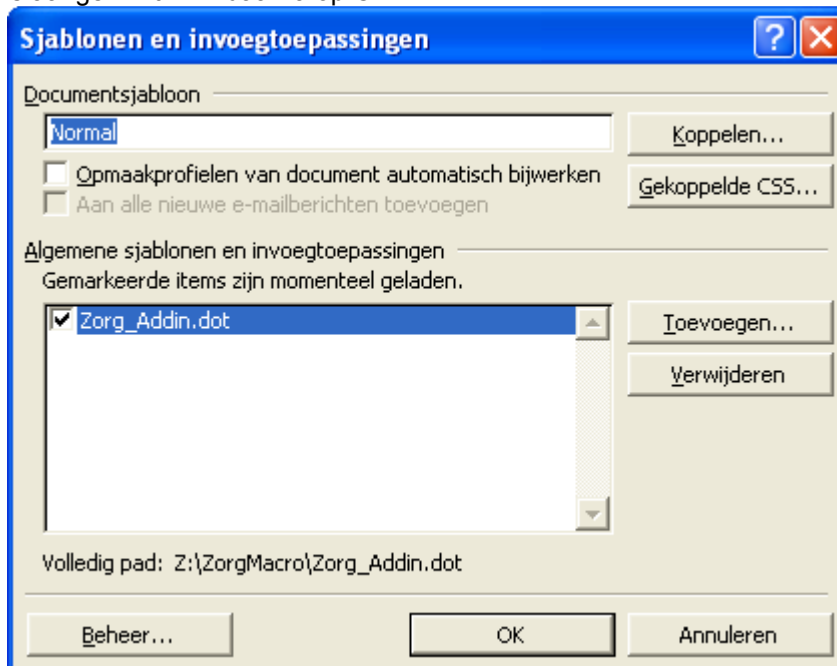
Sjablonen en invoegtoepassingen

?

Documentsjabloon

Normal

Koppelen...

Opmaakprofielen van document automatisch bijwerken

Gekoppelde CSS...

Aan alle nieuwe e-mailberichten toevoegen

Algemene sjablonen en invoegtoepassingen

Gemarkeerde items zijn momenteel geladen.

Zorg_Addin.dot

Toevoegen...

Verwijderen

Volledig pad: Z:\ZorgMacro\Zorg_Addin.dot

Beheer...

OK

Annuleren